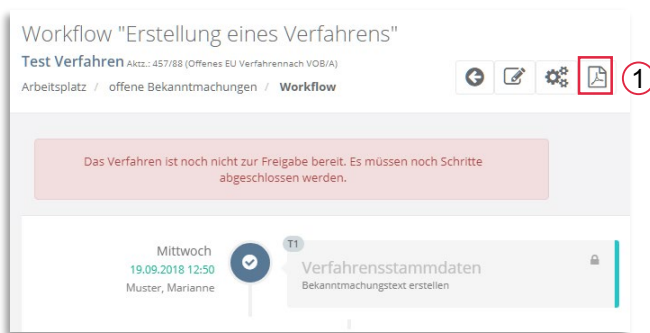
Workflow "Erstellung eines Verfahrens"

Test Verfahren Aktz.: 457/88 (Offenes EU Verfahrennach VOB/A)

Arbeitsplatz / offene Bekanntmachungen / Workflow

1

Das Verfahren ist noch nicht zur Freigabe bereit. Es müssen noch Schritte abgeschlossen werden.

Mittwoch
19.09.2018 12:50
Muster, Marianne

T1

Verfahrensstammdaten
Bekanntmachungstext erstellen